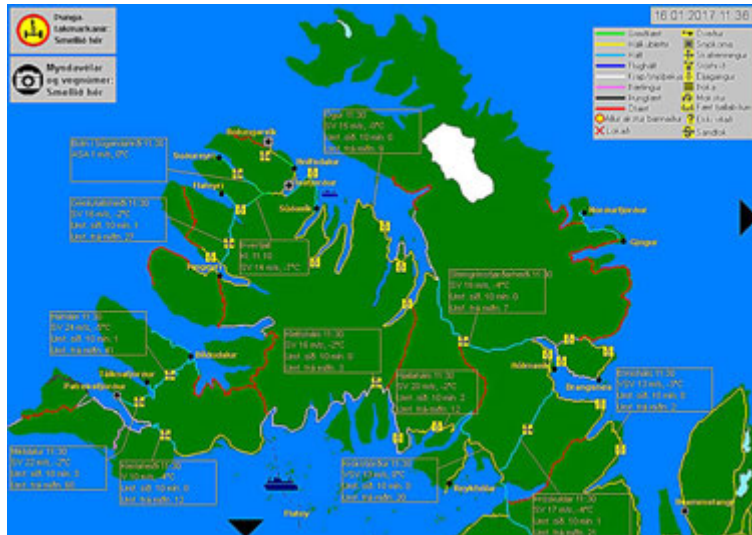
Þungatakmarkanir: Smellið hér

Myndavélar og vegnúmer: Smellið hér

16.01.2017 11:36

Greiðfært
Hálkublettir
Hálka
Flughált
Krap/snjóþekja
Þæfingur
Þungfært
Ófært

Óveður
Snjókoma
Skafrenningur
Vatnsveður
Éljagangur
Þoka
Moldrok
Ekki ferðaveður
Erfitt skyggni
Sandfok

Aðrar akstursaðstæður
Lokað

Bolungarvík
Suðureyri
Hnífsdalur
Ísafjörður
Flateyri
Súðavík
Þingeyri
Bíldudalur
Tálknafjörður
Patreksfjörður
Norðurfjörður
Gjögur
Hólmavík
Drangsnes
Reykhólar
Flatey
Búðardalur
Hvammstangi

Botn í Súgandafirði 11:30
ASA 1 m/s, -5°C

Gemlufallsheiði 11:30
SV 16 m/s, -2°C
Umf. síð. 10 mín. 1
Umf. frá mn. 27

Þverfjall
kl. 11:10
SV 14 m/s, -1°C

Ögur 11:30
SV 15 m/s, -2°C
Umf. síð. 10 mín. 0
Umf. frá mn. 9

Steingrímsfjarðarheiði 11:30
SV 16 m/s, -4°C
Umf. síð. 10 mín. 0
Umf. frá mn. 7

Hálfdán 11:30
SV 24 m/s, -4°C
Umf. síð. 10 mín. 1
Umf. frá mn. 41

Klettsháls 11:30
SV 16 m/s, -2°C
Umf. síð. 10 mín. 0
Umf. frá mn. 3

Gilsfjörður 11:30
SV 20 m/s, -3°C
Umf. síð. 10 mín. 2
Umf. frá mn. 12

Ennisháls 11:30
VSV 13 m/s, -3°C
Umf. síð. 10 mín. 0
Umf. frá mn. 2

Mikladalur 11:30
SV 22 m/s, -2°C
Umf. síð. 10 mín. 3
Umf. frá mn. 60

Kleifaheiði 11:30
V 10 m/s, -4°C
Umf. síð. 10 mín. 0
Umf. frá mn. 12

Kambsfjörður 11:30
VSV 13 m/s, -3°C
Umf. síð. 10 mín. 0
Umf. frá mn. 30

Brattabrekka 11:30
SV 17 m/s, -4°C
Umf. síð. 10 mín. 2
Umf. frá mn. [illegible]